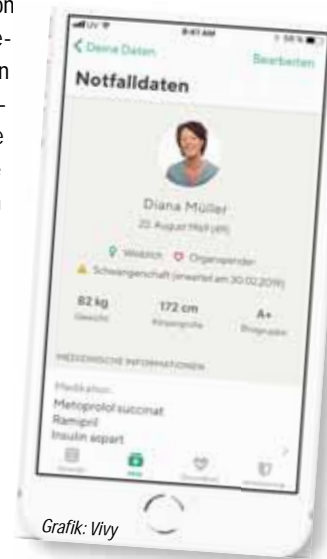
on
e-
n
-
e
.

9:41 AM
58 %
Deine Daten
Bearbeiten
Notfalldaten

Diana Müller
20. August 1969 (49)

Weiblich
Organspender
Schwangerschaft (erwartet am 30.02.2019)

82 kg
Gewicht
172 cm
Körpergröße
A+
Blutgruppe

MEDIZINISCHE INFORMATIONEN

Medikation
Metoprolol succinat
Ramipril
Insulin aspart

Grafik: Vivy